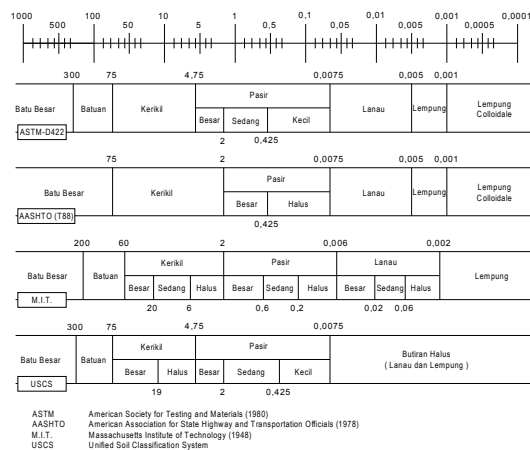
1000 500 100 50 10 5 1 0,5 0,1 0,05 0,01 0,005 0,001 0,0005 0,0001

300 75 4,75 0,0075 0,005 0,001

| Batu Besar | Batuan | Kerikil | Pasir: Besar | Pasir: Sedang | Pasir: Kecil | Lanau | Lempung | Lempung Colloidale |
|---|---|---|---|---|---|---|---|---|

ASTM-D422

2 0,425

75 2 0,0075 0,005 0,001

| Batu Besar | Kerikil | Pasir: Besar | Pasir: Halus | Lanau | Lempung | Lempung Colloidale |
|---|---|---|---|---|---|---|

AASHTO (T88)

0,425

200 60 2 0,006 0,002

| Batu Besar | Batuan | Kerikil: Besar | Kerikil: Sedang | Kerikil: Halus | Pasir: Besar | Pasir: Sedang | Pasir: Halus | Lanau: Besar | Lanau: Sedang | Lanau: Halus | Lempung |
|---|---|---|---|---|---|---|---|---|---|---|---|

M.I.T.

20 6 0,6 0,2 0,02 0,06

300 75 4,75 0,0075

| Batu Besar | Batuan | Kerikil: Besar | Kerikil: Halus | Pasir: Besar | Pasir: Sedang | Pasir: Kecil | Butiran Halus ( Lanau dan Lempung ) |
|---|---|---|---|---|---|---|---|

USCS

19 2 0,425

ASTM American Society for Testing and Materials (1980)
AASHTO American Association for State Highway and Transportation Officials (1978)
M.I.T. Massachusetts Institute of Technology (1948)
USCS Unified Soil Classification System